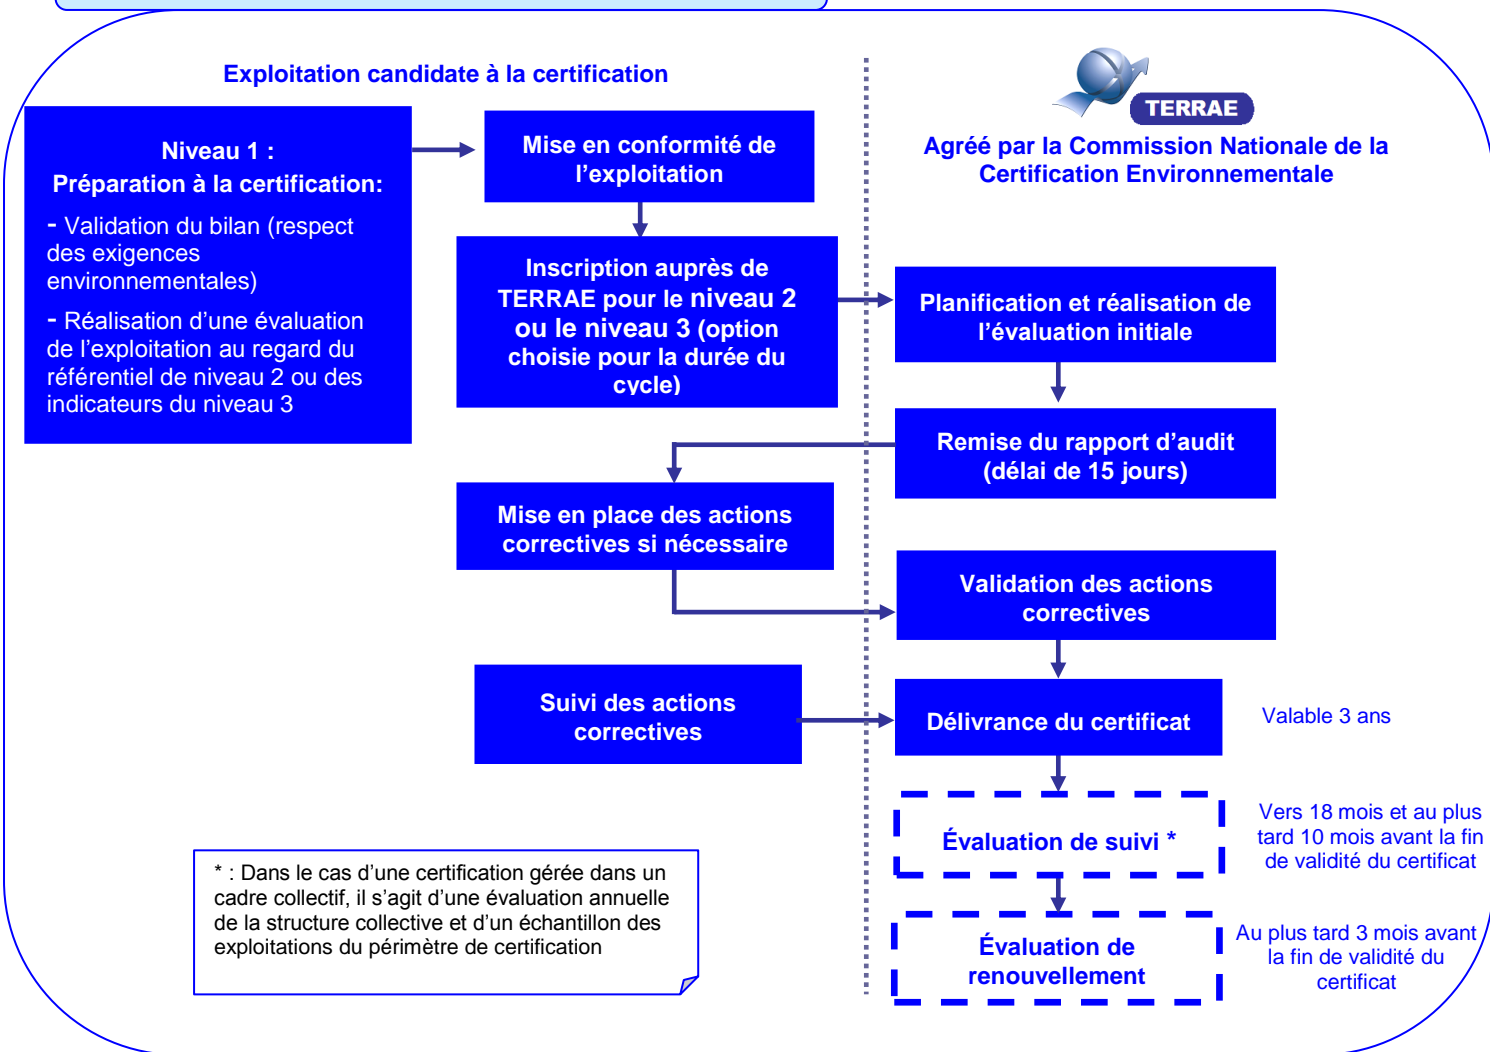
Exploitation candidate à la certification

TERRAE

Agréé par la Commission Nationale de la Certification Environnementale

Niveau 1 :
Préparation à la certification:

- Validation du bilan (respect des exigences environnementales)

- Réalisation d'une évaluation de l'exploitation au regard du référentiel de niveau 2 ou des indicateurs du niveau 3

Mise en conformité de l'exploitation

Inscription auprès de TERRAE pour le niveau 2 ou le niveau 3 (option choisie pour la durée du cycle)

Planification et réalisation de l'évaluation initiale

Remise du rapport d'audit (délai de 15 jours)

Mise en place des actions correctives si nécessaire

Validation des actions correctives

Suivi des actions correctives

Délivrance du certificat

Valable 3 ans

Évaluation de suivi *

Vers 18 mois et au plus tard 10 mois avant la fin de validité du certificat

* : Dans le cas d'une certification gérée dans un cadre collectif, il s'agit d'une évaluation annuelle de la structure collective et d'un échantillon des exploitations du périmètre de certification

Évaluation de renouvellement

Au plus tard 3 mois avant la fin de validité du certificat